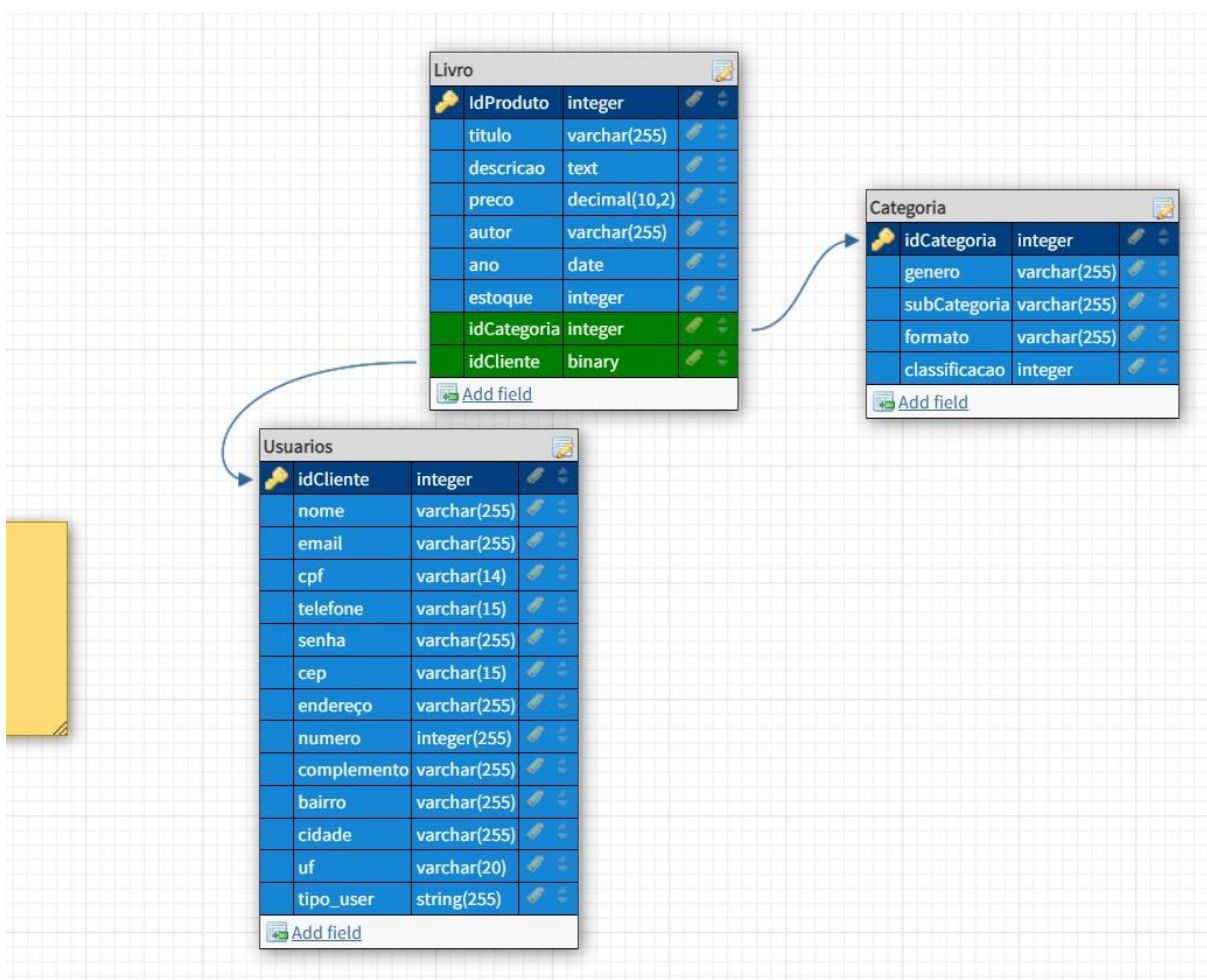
Livro

| | | |
|---|---|---|
| IdProduto | integer |
| titulo | varchar(255) |
| descricao | text |
| preco | decimal(10,2) |
| autor | varchar(255) |
| ano | date |
| estoque | integer |
| idCategoria | integer |
| idCliente | binary |

Add field

Categoria

| | |
|---|---|
| idCategoria | integer |
| genero | varchar(255) |
| subCategoria | varchar(255) |
| formato | varchar(255) |
| classificacao | integer |

Add field

Usuarios

| | |
|---|---|
| idCliente | integer |
| nome | varchar(255) |
| email | varchar(255) |
| cpf | varchar(14) |
| telefone | varchar(15) |
| senha | varchar(255) |
| cep | varchar(15) |
| endereço | varchar(255) |
| numero | integer(255) |
| complemento | varchar(255) |
| bairro | varchar(255) |
| cidade | varchar(255) |
| uf | varchar(20) |
| tipo_user | string(255) |

Add field